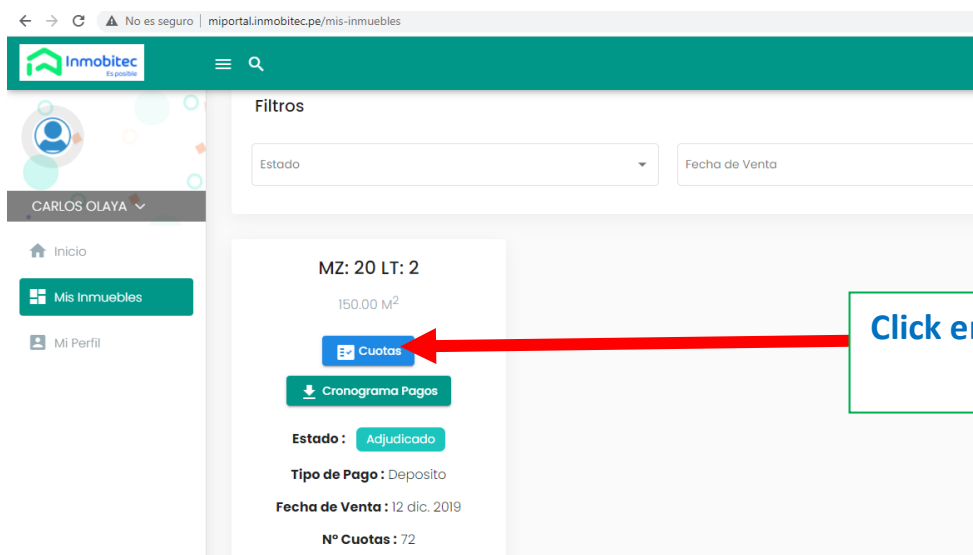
No es seguro | miportal.inmobitec.pe/mis-inmuebles

Inmobitec
Es posible

CARLOS OLAYA

Inicio

Mis Inmuebles

Mi Perfil

Filtros

Estado

Fecha de Venta

MZ: 20 LT: 2

150.00 M$^2$

Cuotas

Cronograma Pagos

Estado : Adjudicado

Tipo de Pago : Deposito

Fecha de Venta : 12 dic. 2019

Nº Cuotas : 72

Click e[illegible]